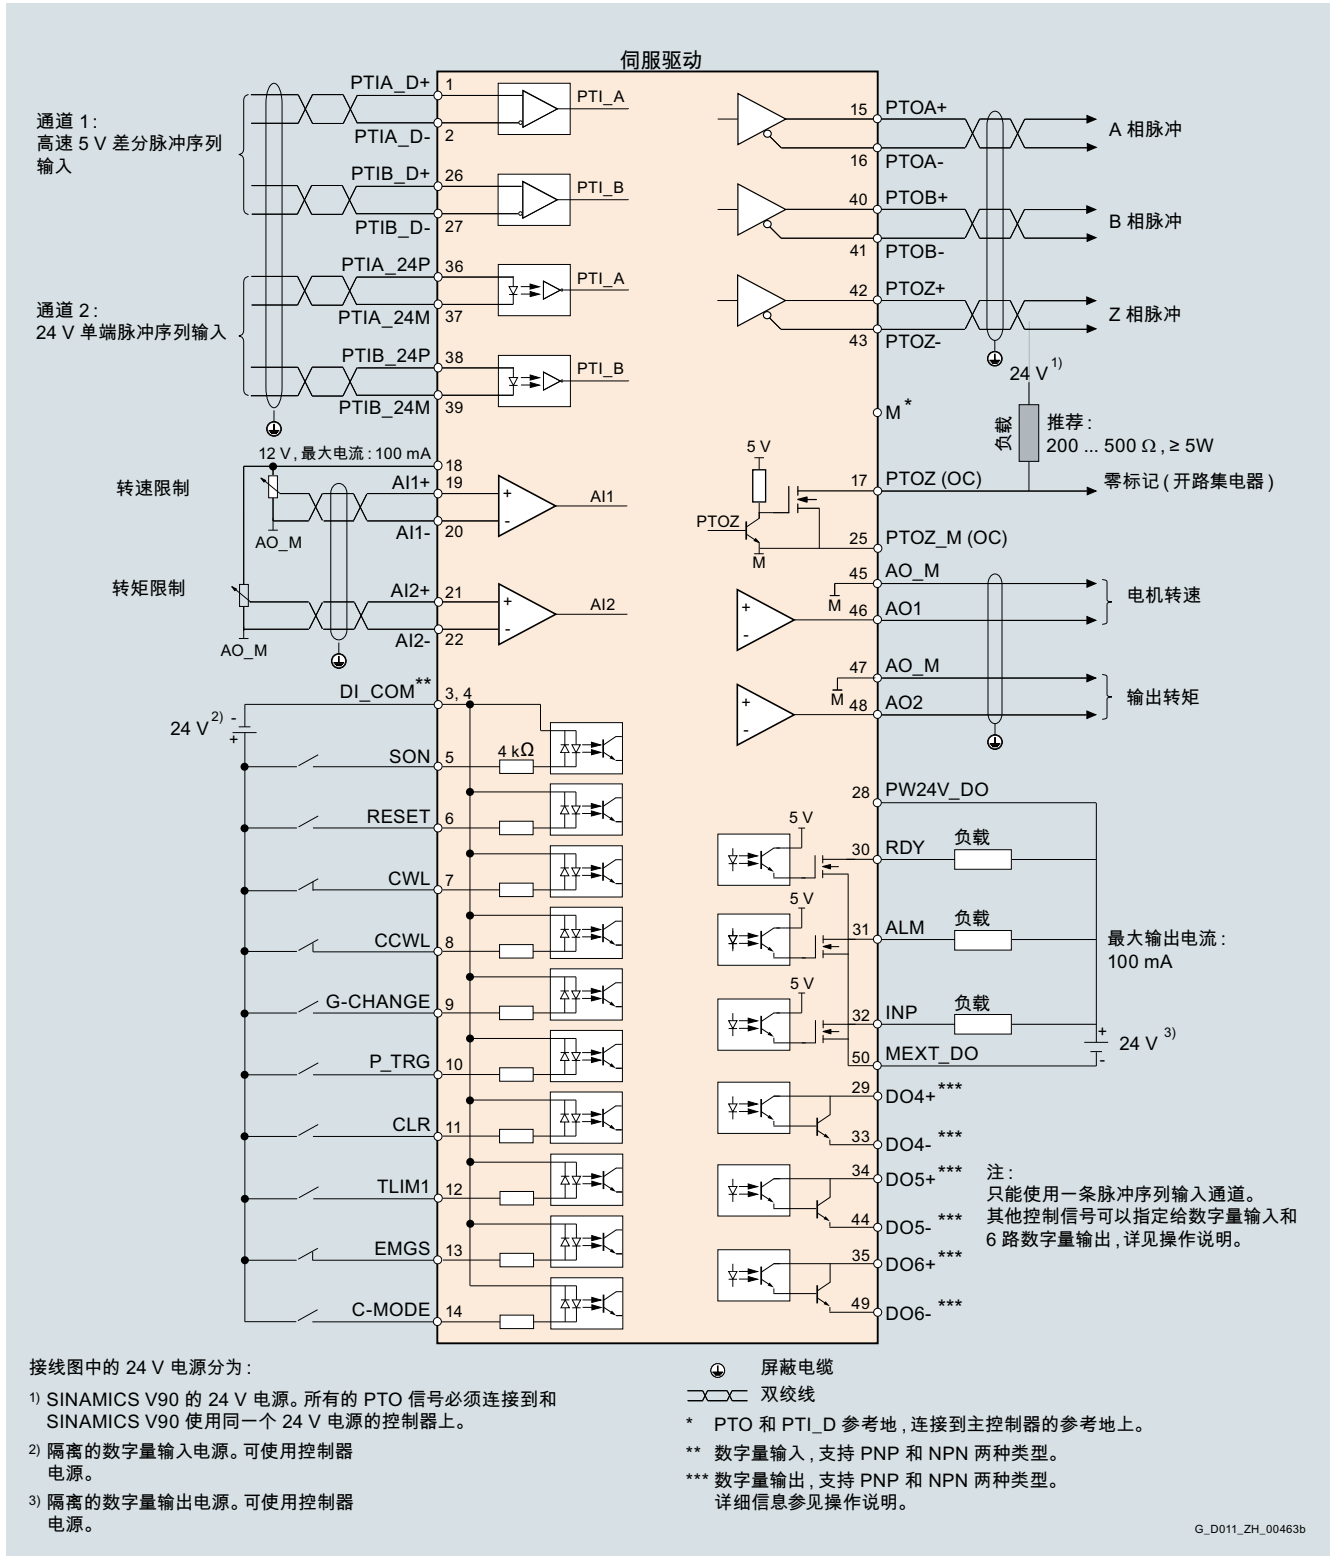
伺服驱动

通道 1：
高速 5 V 差分脉冲序列输入

PTIA_D+ 1
PTIA_D- 2
PTIB_D+ 26
PTIB_D- 27
PTI_A
PTI_B

通道 2：
24 V 单端脉冲序列输入

PTIA_24P 36
PTIA_24M 37
PTIB_24P 38
PTIB_24M 39
PTI_A
PTI_B

12 V，最大电流：100 mA 18
转速限制
AI1+ 19
AI1- 20
AO_M
AI1
转矩限制
AI2+ 21
AI2- 22
AO_M
AI2

DI_COM** 3, 4
24 V$^{2)}$
SON 5
4 kΩ
RESET 6
CWL 7
CCWL 8
G-CHANGE 9
P_TRG 10
CLR 11
TLIM1 12
EMGS 13
C-MODE 14

15 PTOA+
16 PTOA-
A 相脉冲
40 PTOB+
41 PTOB-
B 相脉冲
42 PTOZ+
43 PTOZ-
Z 相脉冲
24 V$^{1)}$
M*
负载
推荐：
200 ... 500 Ω，≥ 5W
5 V
17 PTOZ (OC)
零标记（开路集电器）
PTOZ
M
25 PTOZ_M (OC)
45 AO_M
M 46 AO1
电机转速
47 AO_M
M 48 AO2
输出转矩

28 PW24V_DO
5 V
30 RDY
负载
5 V
31 ALM
负载
最大输出电流：
100 mA
5 V
32 INP
负载
24 V$^{3)}$
50 MEXT_DO
29 DO4+***
33 DO4-***
34 DO5+***
44 DO5-***
35 DO6+***
49 DO6-***

注：
只能使用一条脉冲序列输入通道。
其他控制信号可以指定给数字量输入和 6 路数字量输出，详见操作说明。

接线图中的 24 V 电源分为：
1) SINAMICS V90 的 24 V 电源。所有的 PTO 信号必须连接到和 SINAMICS V90 使用同一个 24 V 电源的控制器上。
2) 隔离的数字量输入电源。可使用控制器电源。
3) 隔离的数字量输出电源。可使用控制器电源。

屏蔽电缆
双绞线
* PTO 和 PTI_D 参考地，连接到主控制器的参考地上。
** 数字量输入，支持 PNP 和 NPN 两种类型。
*** 数字量输出，支持 PNP 和 NPN 两种类型。
详细信息参见操作说明。

G_D011_ZH_00463b